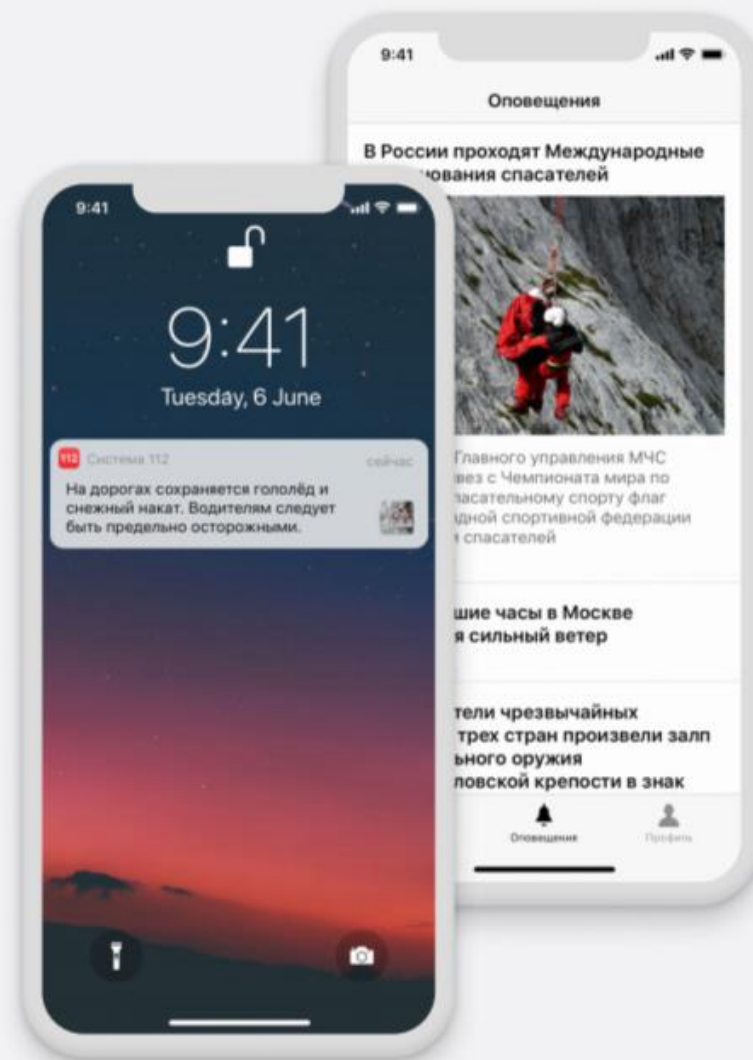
9:41

Оповещения

В России проходят Международные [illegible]ования спасателей

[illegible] Главного управления МЧС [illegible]вез с Чемпионата мира по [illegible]пасательному спорту флаг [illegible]дной спортивной федерации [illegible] спасателей

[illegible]шие часы в Москве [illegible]я сильный ветер

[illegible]тели чрезвычайных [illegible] трех стран произвели залп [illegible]ьного оружия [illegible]ловской крепости в знак

Оповещения

Профиль

9:41

9:41

Tuesday, 6 June

112 Система 112

сейчас

На дорогах сохраняется гололёд и снежный накат. Водителям следует быть предельно осторожными.